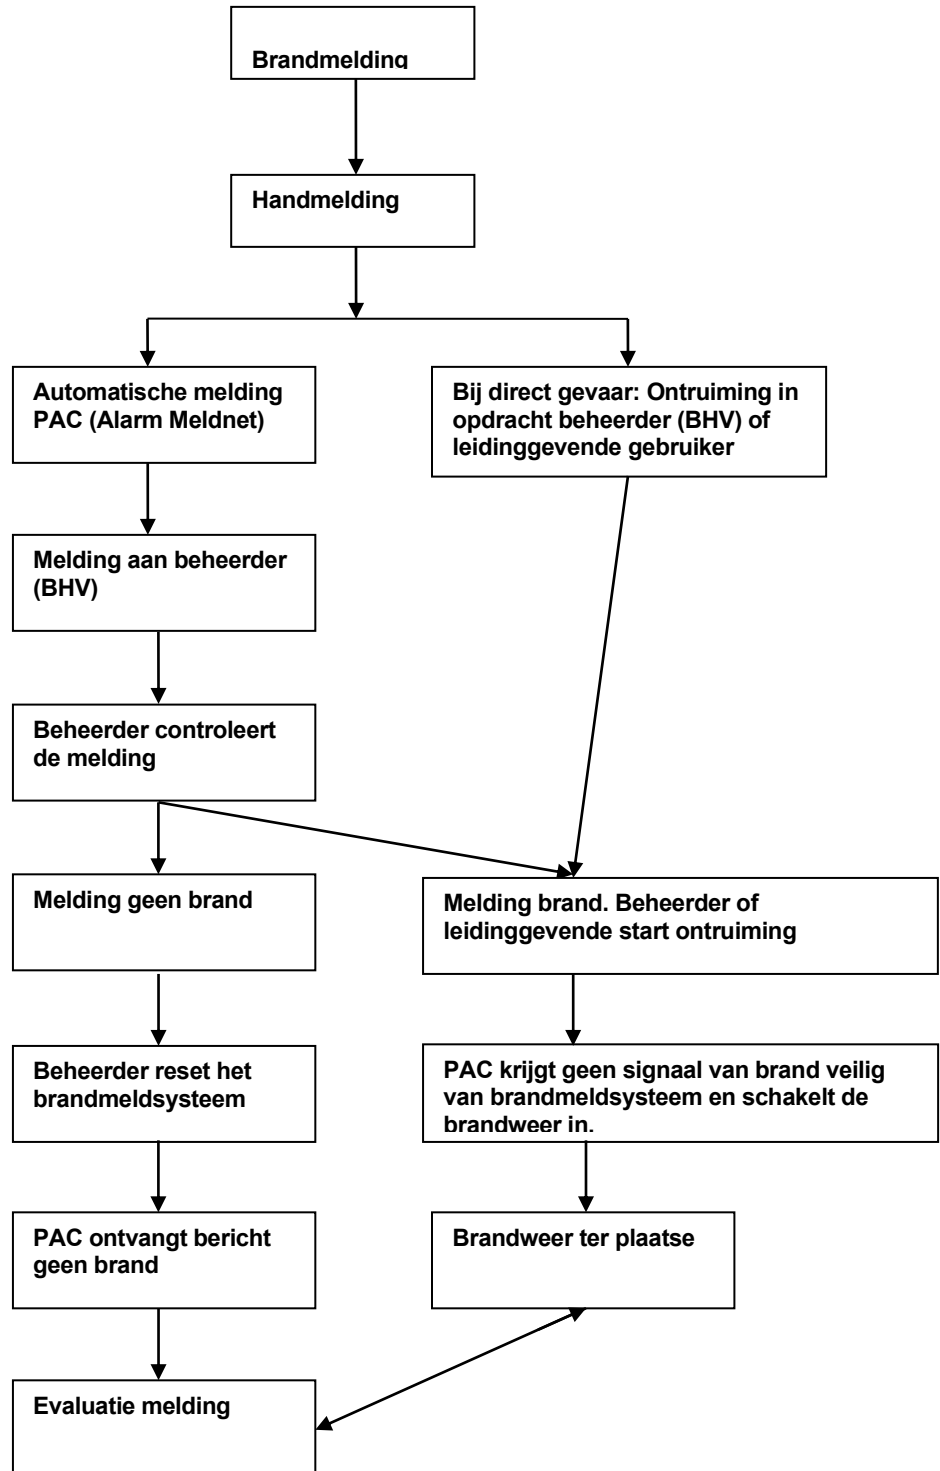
Brandmelding

Handmelding

Automatische melding PAC (Alarm Meldnet)

Bij direct gevaar: Ontruiming in opdracht beheerder (BHV) of leidinggevende gebruiker

Melding aan beheerder (BHV)

Beheerder controleert de melding

Melding geen brand

Melding brand. Beheerder of leidinggevende start ontruiming

Beheerder reset het brandmeldsysteem

PAC krijgt geen signaal van brand veilig van brandmeldsysteem en schakelt de brandweer in.

PAC ontvangt bericht geen brand

Brandweer ter plaatse

Evaluatie melding